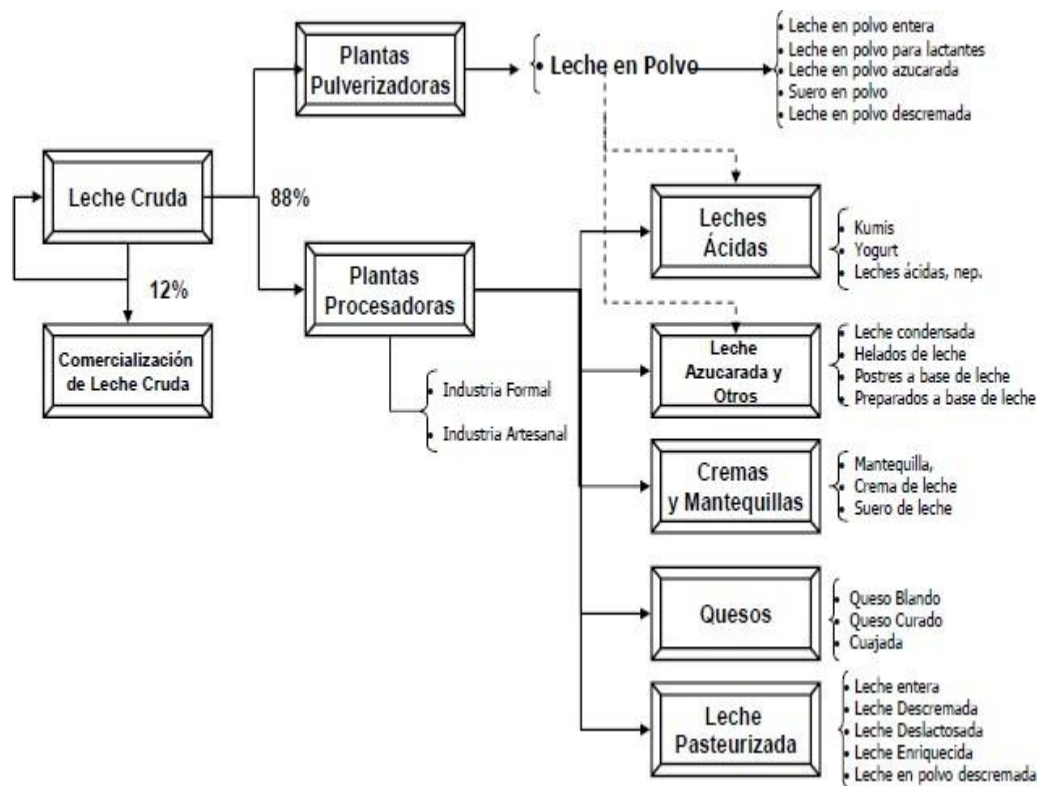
Plantas Pulverizadoras

• Leche en Polvo

• Leche en polvo entera
• Leche en polvo para lactantes
• Leche en polvo azucarada
• Suero en polvo
• Leche en polvo descremada

Leche Cruda

88%

12%

Comercialización de Leche Cruda

Plantas Procesadoras

• Industria Formal
• Industria Artesanal

Leches Ácidas

• Kumis
• Yogurt
• Leches ácidas, nep.

Leche Azucarada y Otros

• Leche condensada
• Helados de leche
• Postres a base de leche
• Preparados a base de leche

Cremas y Mantequillas

• Mantequilla,
• Crema de leche
• Suero de leche

Quesos

• Queso Blando
• Queso Curado
• Cuajada

Leche Pasteurizada

• Leche entera
• Leche Descremada
• Leche Deslactosada
• Leche Enriquecida
• Leche en polvo descremada